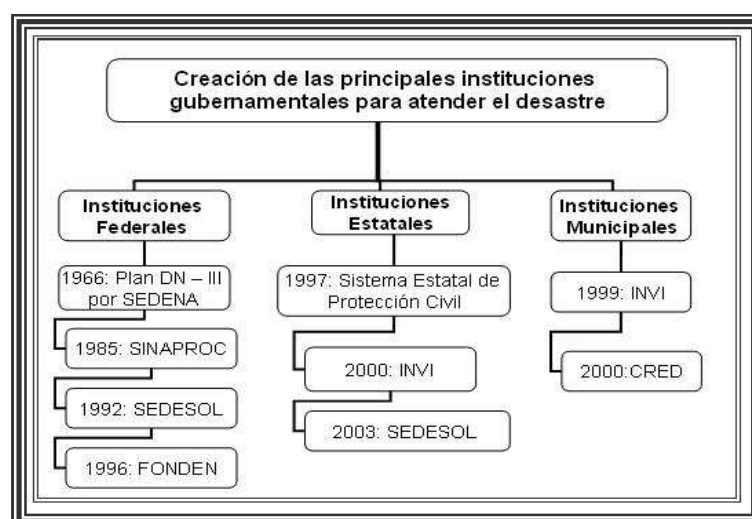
Creación de las principales instituciones gubernamentales para atender el desastre

Instituciones Federales

1966: Plan DN – III por SEDENA

1985: SINAPROC

1992: SEDESOL

1996: FONDEN

Instituciones Estatales

1997: Sistema Estatal de Protección Civil

2000: INVI

2003: SEDESOL

Instituciones Municipales

1999: INVI

2000:CRED